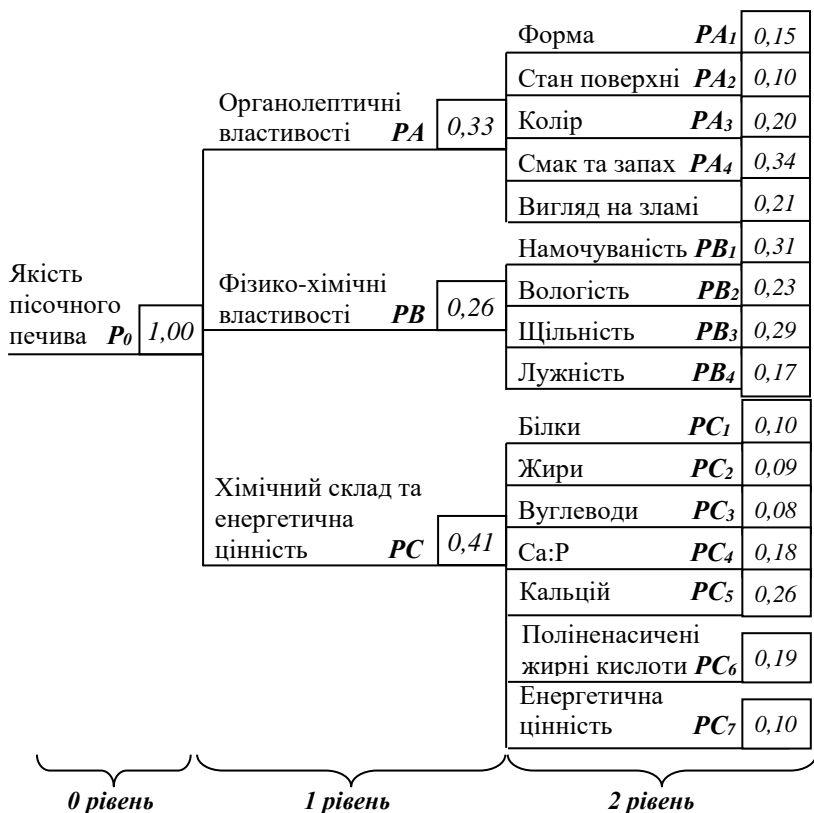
Якість пісочного печива $P_0$ 1,00

Органолептичні властивості $PA$ 0,33

Форма $PA_1$ 0,15
Стан поверхні $PA_2$ 0,10
Колір $PA_3$ 0,20
Смак та запах $PA_4$ 0,34
Вигляд на зламі 0,21

Фізико-хімічні властивості $PB$ 0,26

Намочуваність $PB_1$ 0,31
Вологість $PB_2$ 0,23
Щільність $PB_3$ 0,29
Лужність $PB_4$ 0,17

Хімічний склад та енергетична цінність $PC$ 0,41

Білки $PC_1$ 0,10
Жири $PC_2$ 0,09
Вуглеводи $PC_3$ 0,08
Са:Р $PC_4$ 0,18
Кальцій $PC_5$ 0,26
Поліненасичені жирні кислоти $PC_6$ 0,19
Енергетична цінність $PC_7$ 0,10

0 рівень
1 рівень
2 рівень